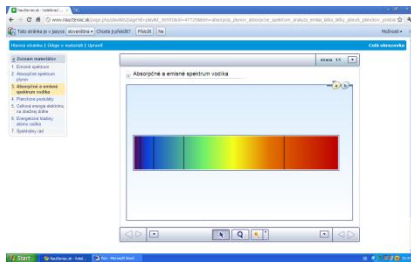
Naučme sa - Interaktí... ×

www.nauctesa.sk/page.php?pageId=playlist...

Táto stránka je v jazyku slovenčina • Chcete ju preložiť? Preložiť Nie Možnosti

Úvodná stránka | Úlohy o materiáli | Upraviť Celá obrazovka

Zoznam materiálov
1. Emisné spektrum
2. Absorpčné spektrum plynov
3. Absorpčné a emisné spektrum vodíka
4. Planckove postuláty
5. Celková energia elektrónu na stabilnej dráhe
6. Energetické hladiny atómu vodíka
7. Spektrálny rad

strana 1/1

Absorpčné a emisné spektrum vodíka

Start